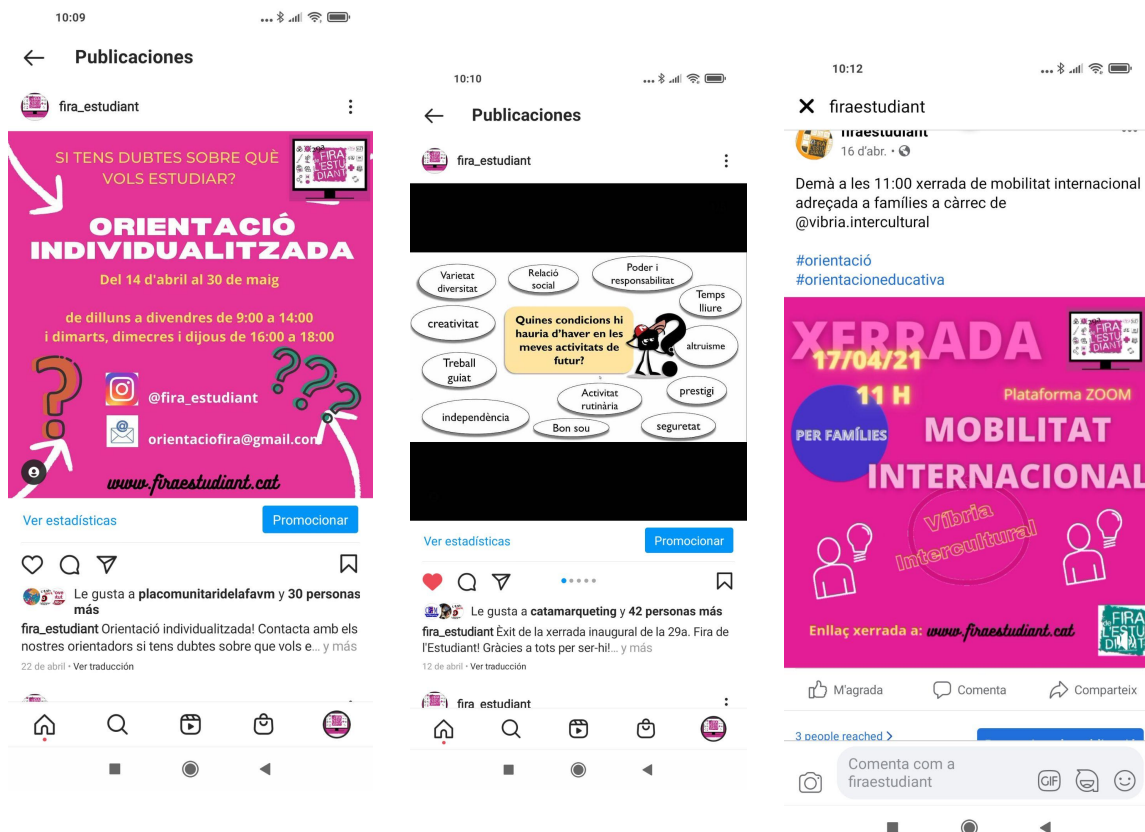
10:09

Publicaciones

fira_estudiant

FIRA ESTUDIANT

SI TENS DUBTES SOBRE QUÈ VOLS ESTUDIAR?

ORIENTACIÓ INDIVIDUALITZADA

Del 14 d'abril al 30 de maig

de dilluns a divendres de 9:00 a 14:00
i dimarts, dimecres i dijous de 16:00 a 18:00

@fira_estudiant

orientaciofira@gmail.com

www.firaestudiant.cat

Ver estadísticas

Promocionar

Le gusta a placomunitaridelafavm y 30 personas más

fira_estudiant Orientació individualitzada! Contacta amb els nostres orientadors si tens dubtes sobre que vols e... y más

22 de abril · Ver traducción

10:10

Publicaciones

fira_estudiant

Varietat diversitat

Relació social

Poder i responsabilitat

Temps lliure

creativitat

Quines condicions hi hauria d'haver en les meves activitats de futur?

altruisme

Treball guiat

prestigi

Activitat rutinària

independència

seguretat

Bon sou

Ver estadísticas

Promocionar

Le gusta a catamarqueting y 42 personas más

fira_estudiant Èxit de la xerrada inaugural de la 29a. Fira de l'Estudiant! Gràcies a tots per ser-hi!... y más

12 de abril · Ver traducción

fira_estudiant

10:12

firaestudiant

firaestudiant
16 d'abr. ·

Demà a les 11:00 xerrada de mobilitat internacional adreçada a famílies a càrrec de @vibria.intercultural

#orientació
#orientacioneducativa

XERRADA

17/04/21

11 H

Plataforma ZOOM

PER FAMÍLIES

MOBILITAT INTERNACIONAL

Vibria Intercultural

FIRA ESTUDIANT

Enllaç xerrada a: www.firaestudiant.cat

M'agrada

Comenta

Comparteix

3 people reached >

Comenta com a firaestudiant

GIF